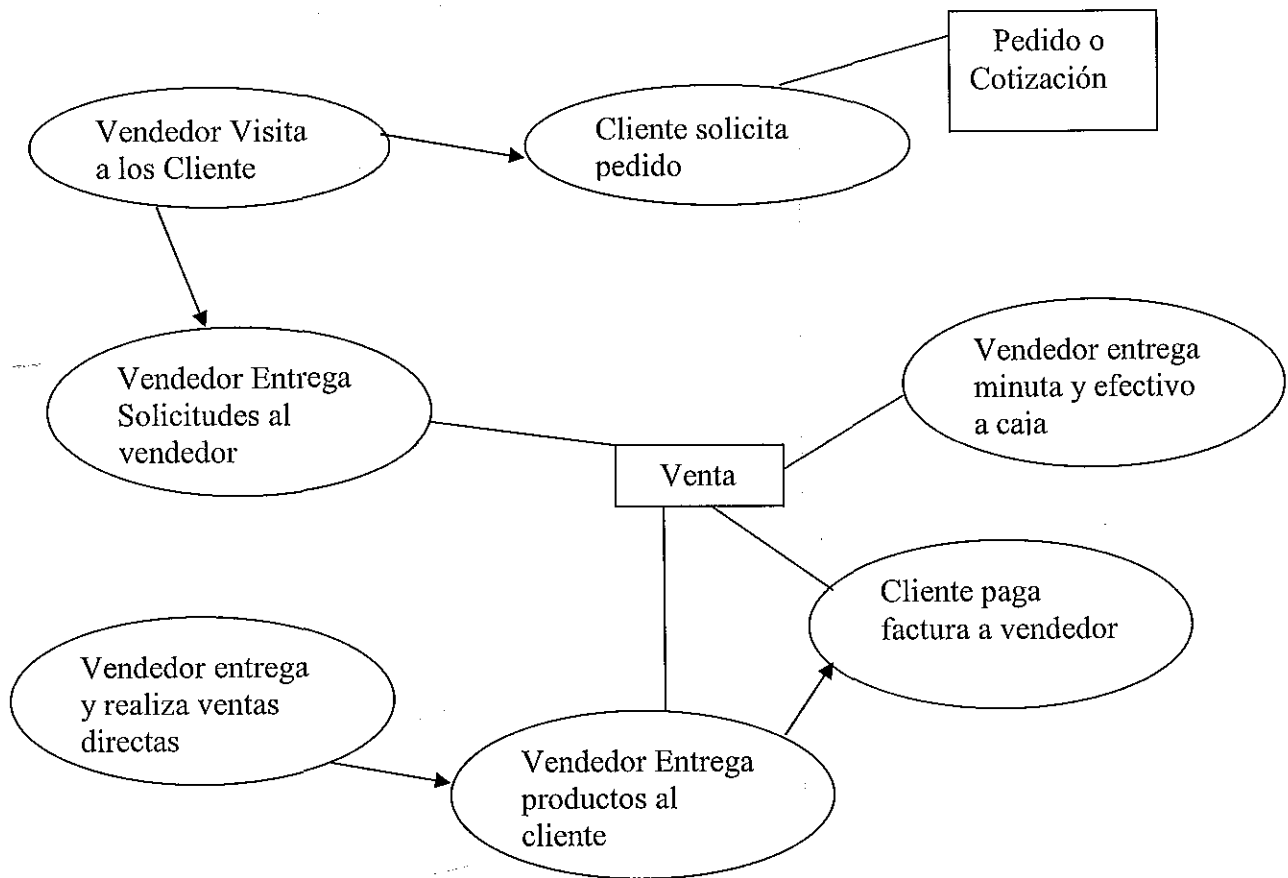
Pedido o Cotización

Vendedor Visita a los Cliente

Cliente solicita pedido

Vendedor Entrega Solicitudes al vendedor

Vendedor entrega minuta y efectivo a caja

Venta

Cliente paga factura a vendedor

Vendedor entrega y realiza ventas directas

Vendedor Entrega productos al cliente